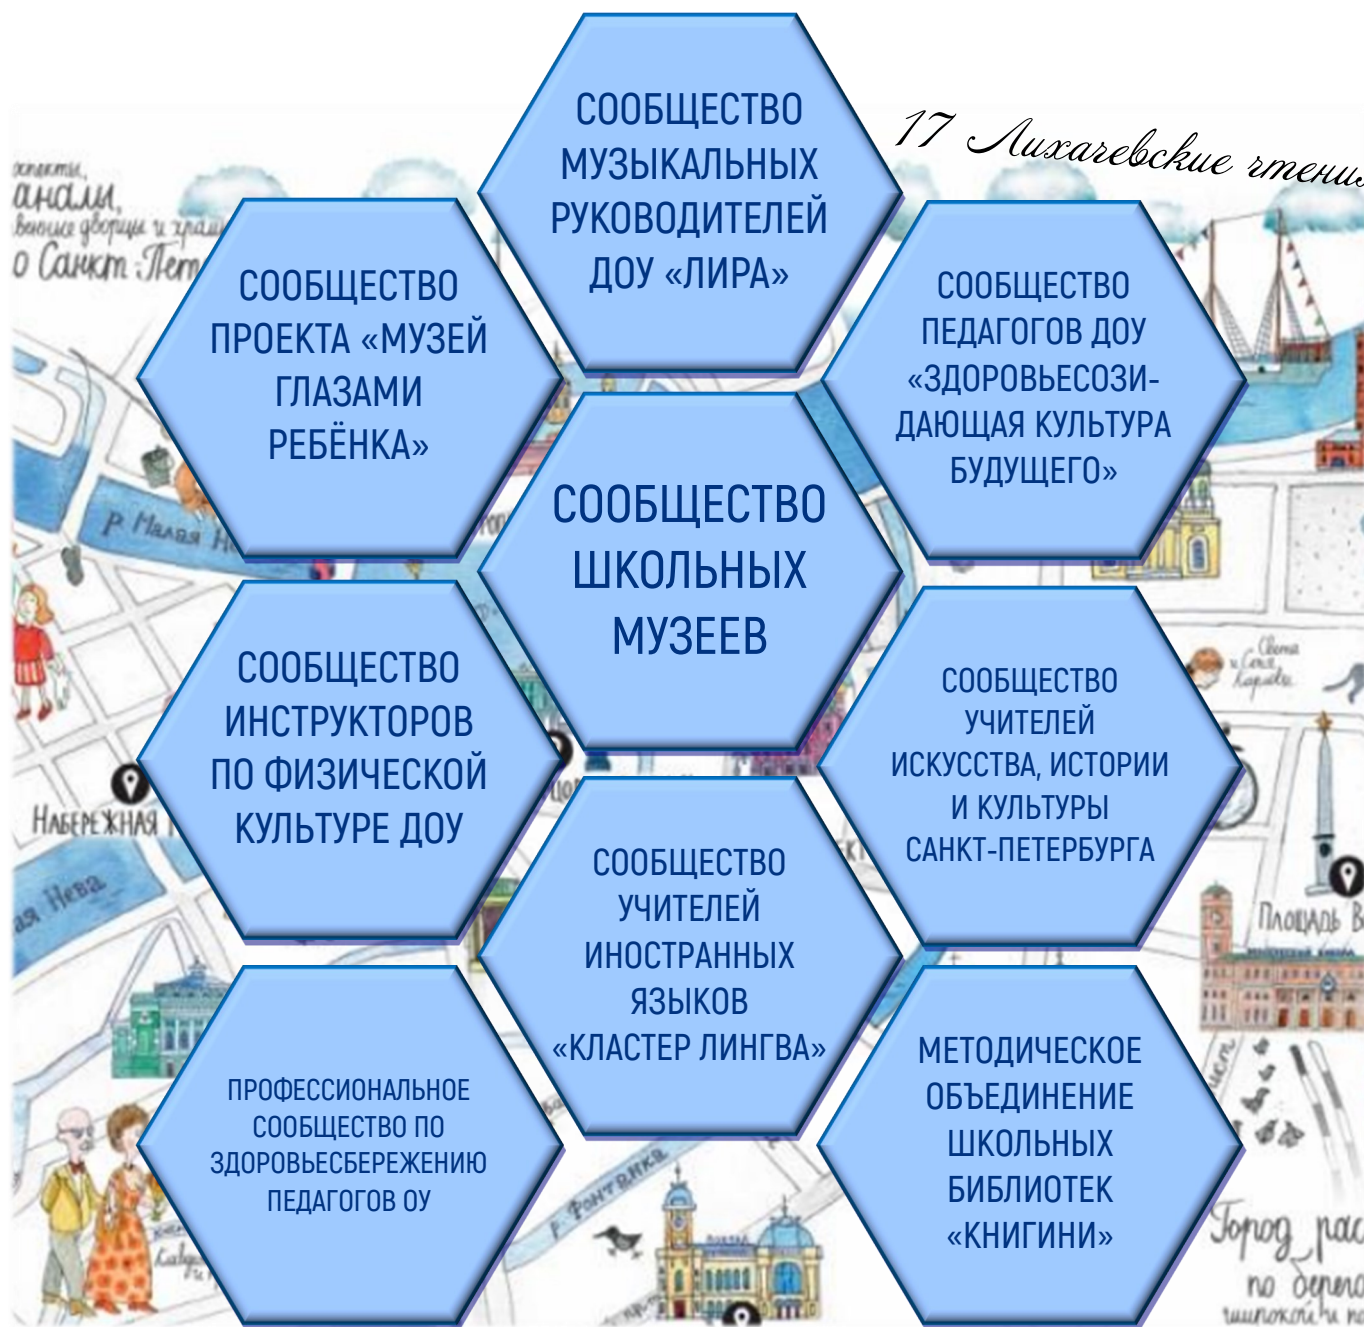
17 Лихачевские чтени

СООБЩЕСТВО МУЗЫКАЛЬНЫХ РУКОВОДИТЕЛЕЙ ДОУ «ЛИРА»

СООБЩЕСТВО ПРОЕКТА «МУЗЕЙ ГЛАЗАМИ РЕБЁНКА»

СООБЩЕСТВО ПЕДАГОГОВ ДОУ «ЗДОРОВЬЕСОЗИДАЮЩАЯ КУЛЬТУРА БУДУЩЕГО»

СООБЩЕСТВО ШКОЛЬНЫХ МУЗЕЕВ

СООБЩЕСТВО ИНСТРУКТОРОВ ПО ФИЗИЧЕСКОЙ КУЛЬТУРЕ ДОУ

СООБЩЕСТВО УЧИТЕЛЕЙ ИСКУССТВА, ИСТОРИИ И КУЛЬТУРЫ САНКТ-ПЕТЕРБУРГА

СООБЩЕСТВО УЧИТЕЛЕЙ ИНОСТРАННЫХ ЯЗЫКОВ «КЛАСТЕР ЛИНГВА»

ПРОФЕССИОНАЛЬНОЕ СООБЩЕСТВО ПО ЗДОРОВЬЕСБЕРЕЖЕНИЮ ПЕДАГОГОВ ОУ

МЕТОДИЧЕСКОЕ ОБЪЕДИНЕНИЕ ШКОЛЬНЫХ БИБЛИОТЕК «КНИГИНИ»

о Санкт-Пет

р. Малая Н

Набережная

ая Нева

Фонтанка

Площадь В

Город рас по берега